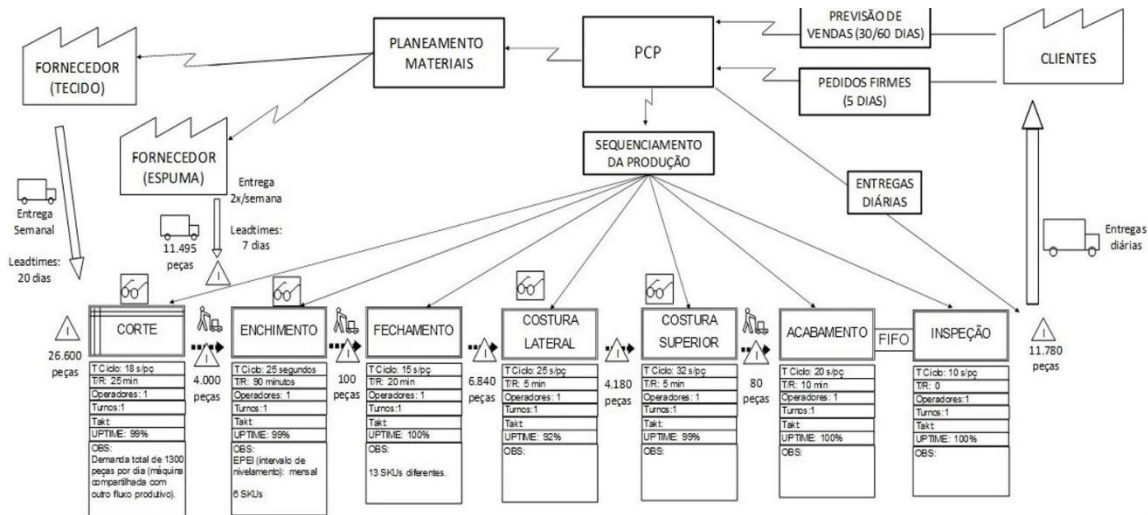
FORNECEDOR (TECIDO)

PLANEAMENTO MATERIAIS

PCP

PREVISÃO DE VENDAS (30/60 DIAS)

PEDIDOS FIRMES (5 DIAS)

CLIENTES

FORNECEDOR (ESPUMA)

SEQUENCIAMENTO DA PRODUÇÃO

Entrega 2x/semana

ENTREGAS DIÁRIAS

Entrega Semanal

11.495 peças

Leadtimes: 7 dias

Entregas diárias

Leadtimes: 20 dias

26.600 peças

CORTE
T Ciclo: 18 s/pç
T/R: 25 min
Operadores: 1
Turnos:1
Takt
UPTIME: 99%
OBS:
Demanda total de 1300 peças por dia (máquina compartilhada com outro fluxo produtivo).

4.000 peças

ENCHIMENTO
T Ciclo: 25 segundos
T/R: 90 minutos
Operadores: 1
Turnos:1
Takt
UPTIME: 99%
OBS:
EPEI (intervalo de nivelamento): mensal
6 SKUs

100 peças

FECHAMENTO
T Ciclo: 15 s/pç
T/R: 20 min
Operadores: 1
Turnos:1
Takt
UPTIME: 100%
OBS:
13 SKUs diferentes.

6.840 peças

COSTURA LATERAL
T Ciclo: 25 s/pç
T/R: 5 min
Operadores: 1
Turnos:1
Takt
UPTIME: 92%
OBS:

4.180 peças

COSTURA SUPERIOR
T Ciclo: 32 s/pç
T/R: 5 min
Operadores: 1
Turnos:1
Takt
UPTIME: 99%
OBS:

80 peças

ACABAMENTO
T Ciclo: 20 s/pç
T/R: 10 min
Operadores: 1
Turnos:1
Takt
UPTIME: 100%
OBS:

FIFO

INSPEÇÃO
T Ciclo: 10 s/pç
T/R: 0
Operadores:1
Turnos:1
Takt
UPTIME: 100%
OBS:

11.780 peças